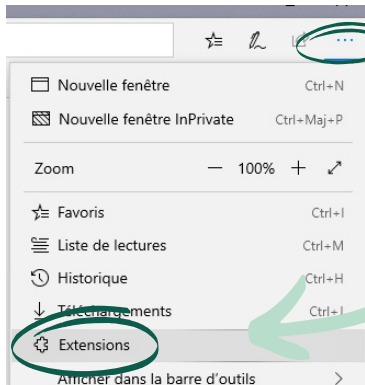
Nouvelle fenêtre Ctrl+N

Nouvelle fenêtre InPrivate Ctrl+Maj+P

Zoom — 100% +

Favoris Ctrl+I

Liste de lectures Ctrl+M

Historique Ctrl+H

Téléchargements Ctrl+J

Extensions

Afficher dans la barre d'outils